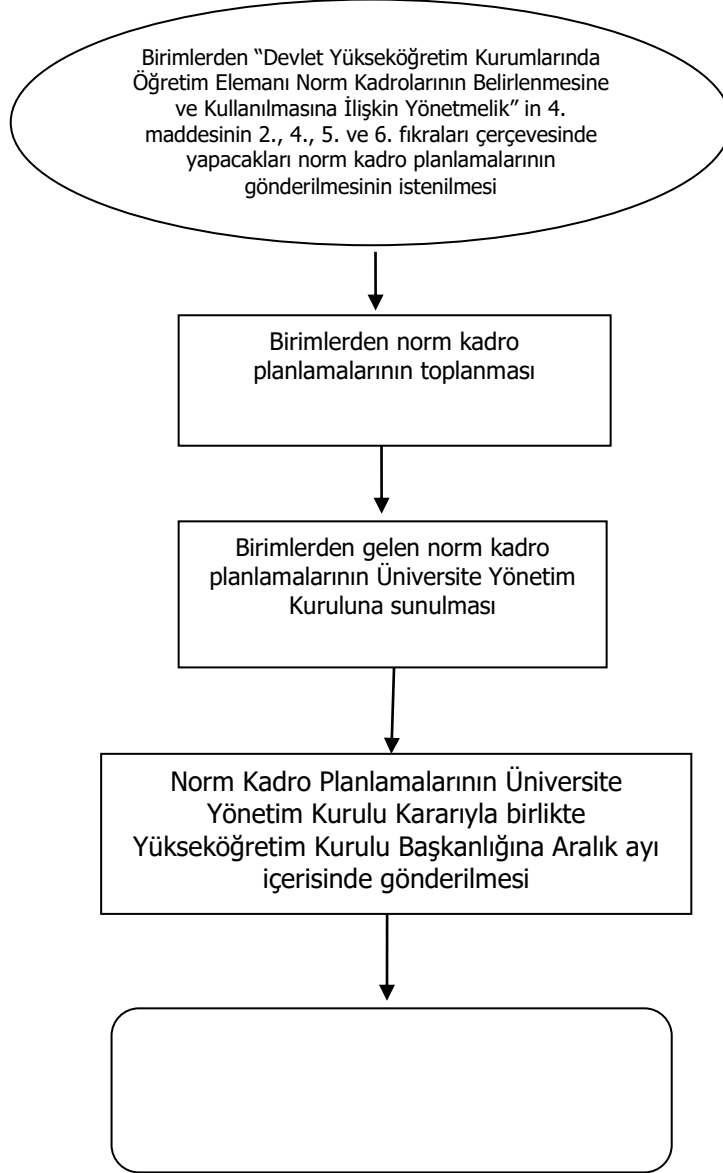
Birimlerden “Devlet Yükseköğretim Kurumlarında Öğretim Elemanı Norm Kadrolarının Belirlenmesine ve Kullanılmasına İlişkin Yönetmelik” in 4. maddesinin 2., 4., 5. ve 6. fıkraları çerçevesinde yapacakları norm kadro planlamalarının gönderilmesinin istenilmesi

Birimlerden norm kadro planlamalarının toplanması

Birimlerden gelen norm kadro planlamalarının Üniversite Yönetim Kuruluna sunulması

Norm Kadro Planlamalarının Üniversite Yönetim Kurulu Kararıyla birlikte Yükseköğretim Kurulu Başkanlığına Aralık ayı içerisinde gönderilmesi